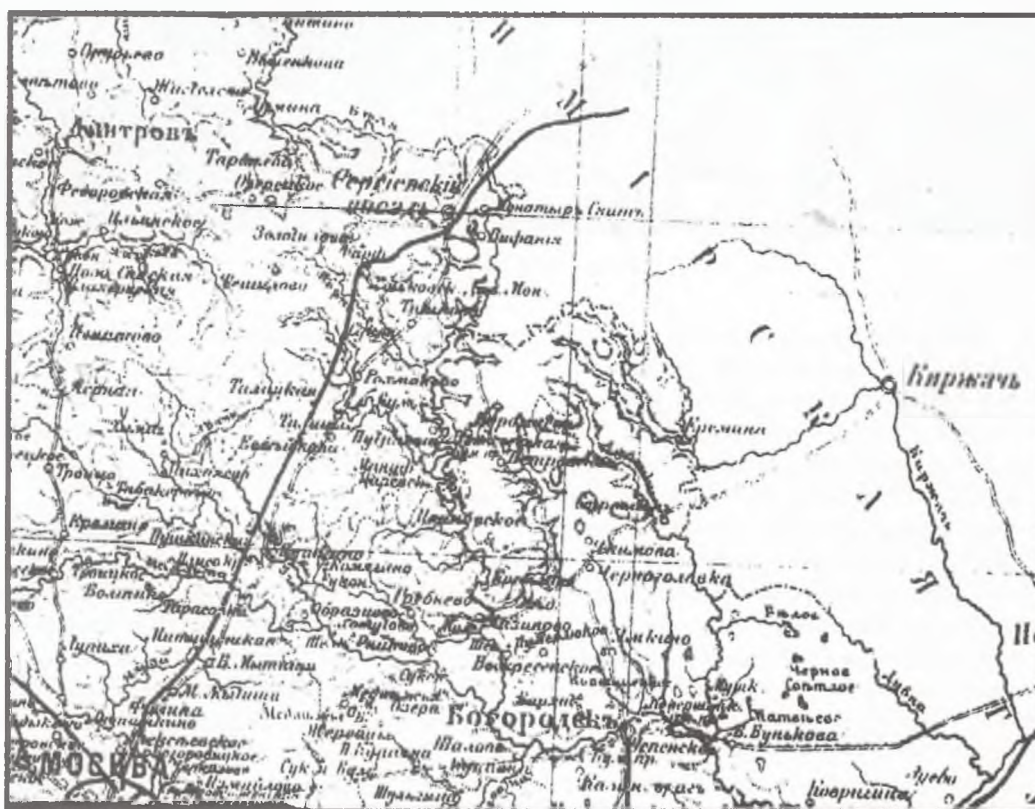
Дмитровъ
Федоровская
Сергіевскій посадъ
Вифания
Киржачъ
Киржачъ
Кремина
Черноголовка
Ямкино
Богородскъ
Бунькова
Черное
Талицы
Пушкино
Мытищи
Москва
Воскресенское
Щелково
Троицкое
Ивантеевка
Чечево
Кудиново
Зуево
Ногинск
Черное болото
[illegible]